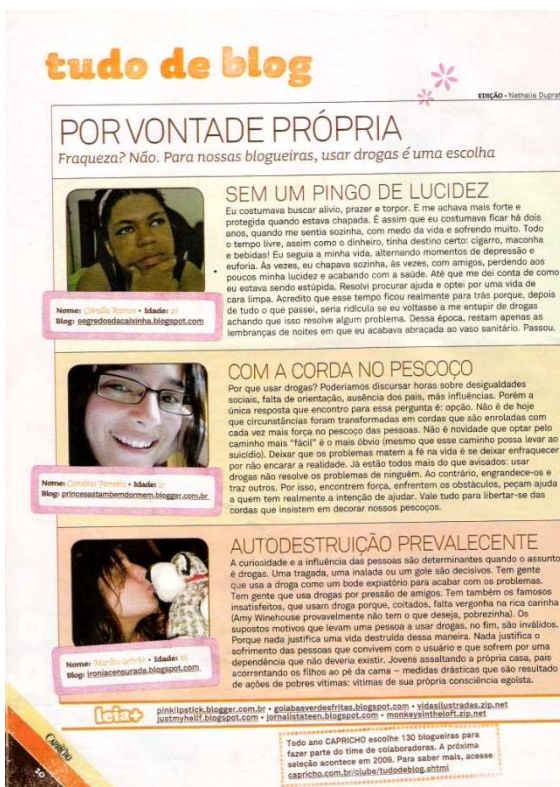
tudo de blog

EDIÇÃO • Nathalia Duprat

POR VONTADE PRÓPRIA

Fraqueza? Não. Para nossas blogueiras, usar drogas é uma escolha

SEM UM PINGO DE LUCIDEZ

Eu costumava buscar alívio, prazer e torpor. E me achava mais forte e protegida quando estava chapada. É assim que eu costumava ficar há dois anos, quando me sentia sozinha, com medo da vida e sofrendo muito. Todo o tempo livre, assim como o dinheiro, tinha destino certo: cigarro, maconha e bebidas! Eu seguia a minha vida, alternando momentos de depressão e euforia. Às vezes, eu chapava sozinha, às vezes, com amigos, perdendo aos poucos minha lucidez e acabando com a saúde. Até que me dei conta de como eu estava sendo estúpida. Resolvi procurar ajuda e optei por uma vida de cara limpa. Acredito que esse tempo ficou realmente para trás porque, depois de tudo o que passei, seria ridícula se eu voltasse a me entupir de drogas achando que isso resolve algum problema. Dessa época, restam apenas as lembranças de noites em que eu acabava abraçada ao vaso sanitário. Passou.

Nome: Camila Ramos • Idade: 18
Blog: segredosdacaixinha.blogspot.com

COM A CORDA NO PESCOÇO

Por que usar drogas? Poderíamos discursar horas sobre desigualdades sociais, falta de orientação, ausência dos pais, más influências. Porém a única resposta que encontro para essa pergunta é: opção. Não é de hoje que circunstâncias foram transformadas em cordas que são enroladas com cada vez mais força no pescoço das pessoas. Não é novidade que optar pelo caminho mais "fácil" é o mais óbvio (mesmo que esse caminho possa levar ao suicídio). Deixar que os problemas matem a fé na vida é se deixar enfraquecer por não encarar a realidade. Já estão todos mais do que avisados: usar drogas não resolve os problemas de ninguém. Ao contrário, engrandece-os e traz outros. Por isso, encontrem força, enfrentem os obstáculos, peçam ajuda a quem tem realmente a intenção de ajudar. Vale tudo para libertar-se das cordas que insistem em decorar nossos pescoços.

Nome: Carolina Ferreira • Idade: 17
Blog: princesastambemdormem.blogger.com.br

AUTODESTRUIÇÃO PREVALECENTE

A curiosidade e a influência das pessoas são determinantes quando o assunto é drogas. Uma tragada, uma inalada ou um gole são decisivos. Tem gente que usa a droga como um bode expiatório para acabar com os problemas. Tem gente que usa drogas por pressão de amigos. Tem também os famosos insatisfeitos, que usam droga porque, coitados, falta vergonha na rica carinha (Amy Winehouse provavelmente não tem o que deseja, pobrezinha). Os supostos motivos que levam uma pessoa a usar drogas, no fim, são inválidos. Porque nada justifica uma vida destruída dessa maneira. Nada justifica o sofrimento das pessoas que convivem com o usuário e que sofrem por uma dependência que não deveria existir. Jovens assaltando a própria casa, pais acorrentando os filhos ao pé da cama – medidas drásticas que são resultado de ações de pobres vítimas: vítimas de sua própria consciência egoísta.

Nome: Marília Gabriela • Idade: 16
Blog: ironiacensurada.blogspot.com

leia+

pinklipstick.blogger.com.br • golabasverdesfritas.blogspot.com • vidasilustradas.zip.net
justmyhelif.blogspot.com • jornalistateen.blogspot.com • monkeysintheloft.zip.net

Todo ano CAPRICHO escolhe 130 blogueiras para fazer parte do time de colaboradoras. A próxima seleção acontece em 2009. Para saber mais, acesse capricho.com.br/clube/tudodeblog.shtml

CAPRICHO
10